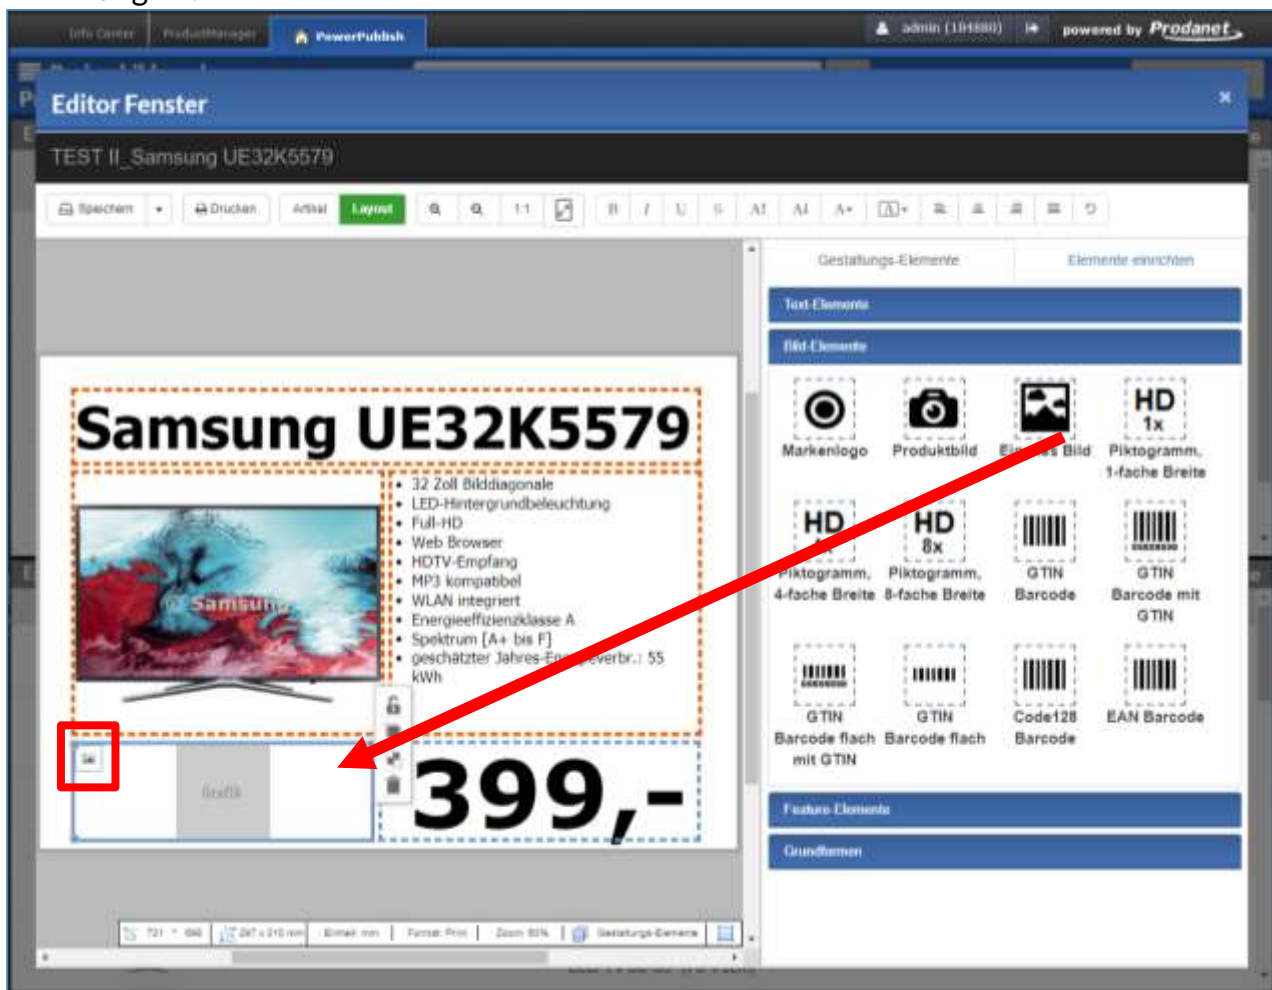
Info Center | ProduktManager | PowerPublish

admin (104880) | powered by Prodanet

Editor Fenster

×

TEST II_Samsung UE32K5579

Speichern | Drucken | Artikel | Layout | 1:1

Gestaltungs-Elemente | Elemente einrichten

Text-Elemente

Bild-Elemente

Markenlogo | Produktbild | Eigenes Bild | Piktogramm, 1-fache Breite

Piktogramm, 4-fache Breite | Piktogramm, 8-fache Breite | GTIN Barcode | GTIN Barcode mit GTIN

GTIN Barcode flach mit GTIN | GTIN Barcode flach | Code128 Barcode | EAN Barcode

Feature-Elemente

Grundformen

Samsung UE32K5579

- 32 Zoll Bilddiagonale
- LED-Hintergrundbeleuchtung
- Full-HD
- Web Browser
- HDTV-Empfang
- MP3 kompatibel
- WLAN integriert
- Energieeffizienzklasse A
- Spektrum [A+ bis F]
- geschätzter Jahres-Energieverbr.: 55 kWh

Grafik

399,-

Einheit: mm | Format: Print | Zoom: 80% | Gestaltungs-Elemente